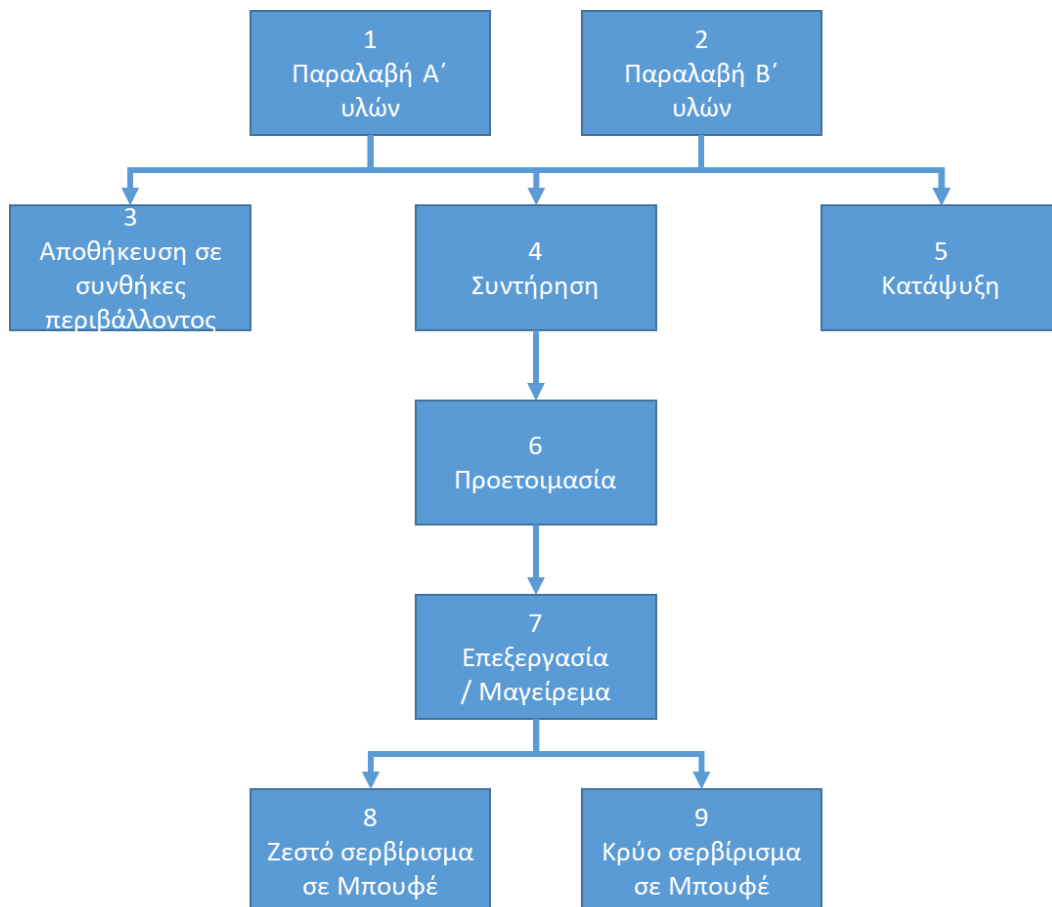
1
Παραλαβή Α΄ υλών

2
Παραλαβή Β΄ υλών

3
Αποθήκευση σε συνθήκες περιβάλλοντος

4
Συντήρηση

5
Κατάψυξη

6
Προετοιμασία

7
Επεξεργασία / Μαγείρεμα

8
Ζεστό σερβίρισμα σε Μπουφέ

9
Κρύο σερβίρισμα σε Μπουφέ